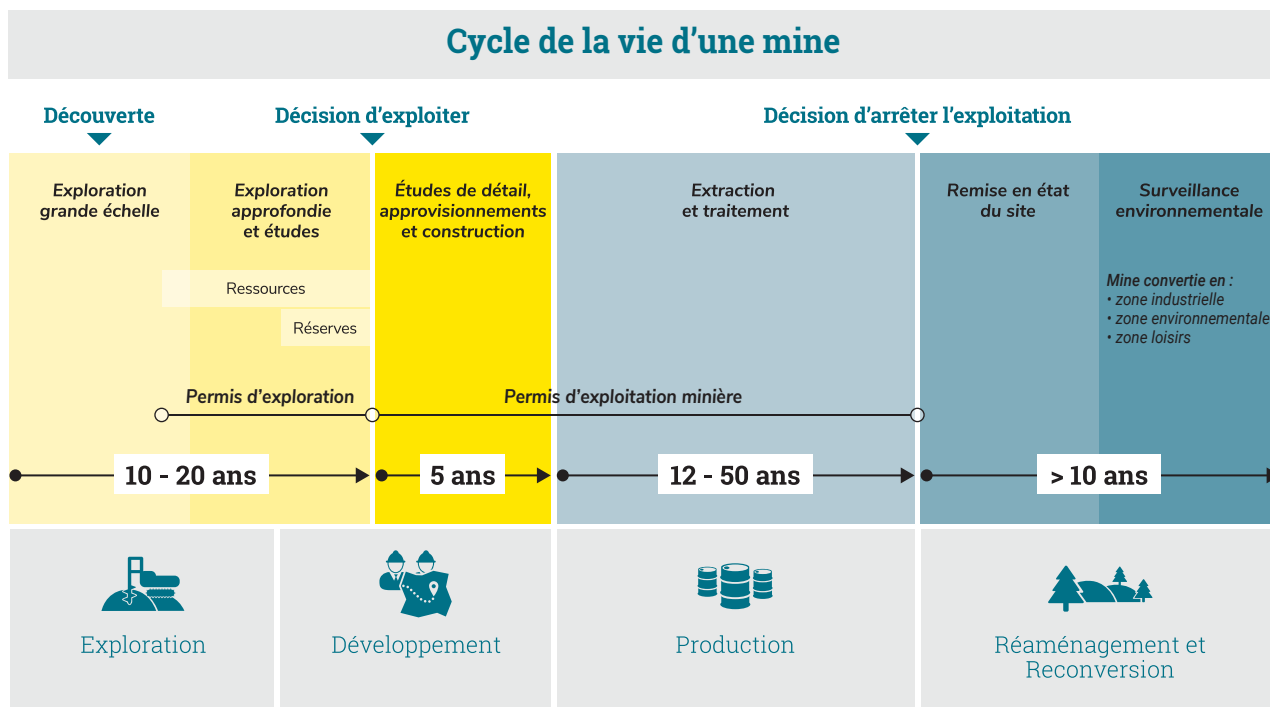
Cycle de la vie d'une mine

Découverte

Décision d'exploiter

Décision d'arrêter l'exploitation

Exploration grande échelle

Exploration approfondie et études

Ressources

Réserves

Études de détail, approvisionnements et construction

Extraction et traitement

Remise en état du site

Surveillance environnementale

Mine convertie en :
• zone industrielle
• zone environnementale
• zone loisirs

Permis d'exploration

Permis d'exploitation minière

10 - 20 ans

5 ans

12 - 50 ans

> 10 ans

Exploration

Développement

Production

Réaménagement et Reconversion